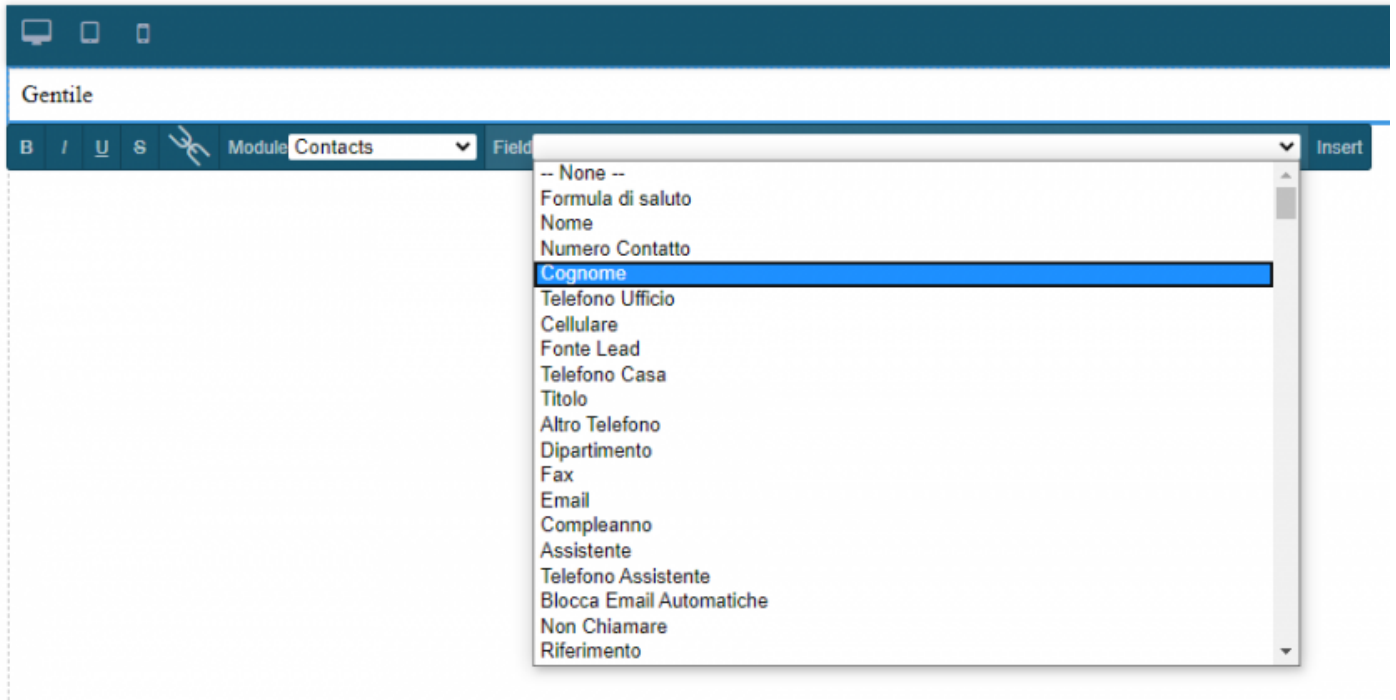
Gentile

B I U S Module Contacts Field Insert

-- None --
Formula di saluto
Nome
Numero Contatto
Cognome
Telefono Ufficio
Cellulare
Fonte Lead
Telefono Casa
Titolo
Altro Telefono
Dipartimento
Fax
Email
Compleanno
Assistente
Telefono Assistente
Blocca Email Automatiche
Non Chiamare
Riferimento